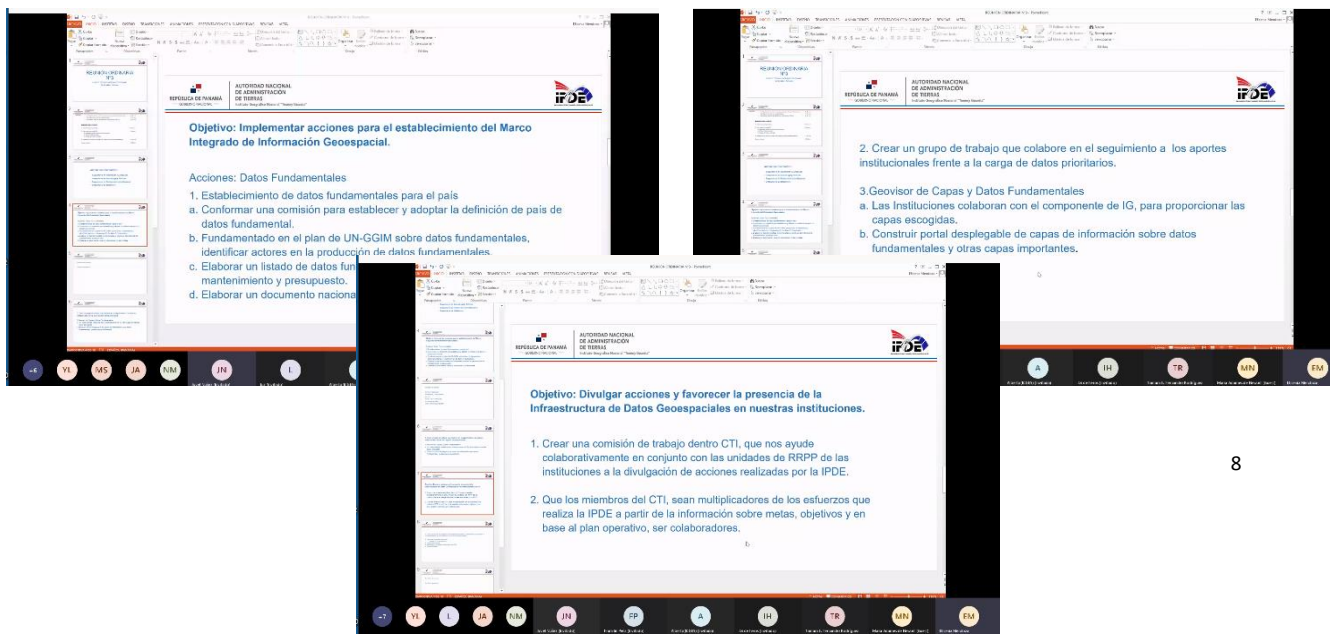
REPÚBLICA DE PANAMÁ
AUTORIDAD NACIONAL DE ADMINISTRACIÓN DE TIERRAS

IPDE

Objetivo: Implementar acciones para el establecimiento del Marco Integrado de Información Geoespacial.

Acciones: Datos Fundamentales
1. Establecimiento de datos fundamentales para el país
a. Conformar una comisión para establecer y adoptar la definición de país de datos fundamental.
b. Fundamentado en el plan de UN-GGIM sobre datos fundamentales, identificar actores en la producción de datos fundamentales.
c. Elaborar un listado de datos fun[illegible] mantenimiento y presupuesto.
d. Elaborar un documento naciona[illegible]

+6 YI MS JA NM JN L

REPÚBLICA DE PANAMÁ
AUTORIDAD NACIONAL DE ADMINISTRACIÓN DE TIERRAS

IPDE

2. Crear un grupo de trabajo que colabore en el seguimiento a los aportes institucionales frente a la carga de datos prioritarios.

3.Geovisor de Capas y Datos Fundamentales
a. Las Instituciones colaboran con el componente de IG, para proporcionar las capas escogidas.
b. Construir portal desplegable de capas de información sobre datos fundamentales y otras capas importantes.

A IH TR MN FM

REPÚBLICA DE PANAMÁ
AUTORIDAD NACIONAL DE ADMINISTRACIÓN DE TIERRAS

IPDE

Objetivo: Divulgar acciones y favorecer la presencia de la Infraestructura de Datos Geoespaciales en nuestras instituciones.

1. Crear una comisión de trabajo dentro CTI, que nos ayude colaborativamente en conjunto con las unidades de RRPP de las instituciones a la divulgación de acciones realizadas por la IPDE.

2. Que los miembros del CTI, sean multiplicadores de los esfuerzos que realiza la IPDE a partir de la información sobre metas, objetivos y en base al plan operativo, ser colaboradores.

+7 YI L JA NM JN FP A IH TR MN FM

8